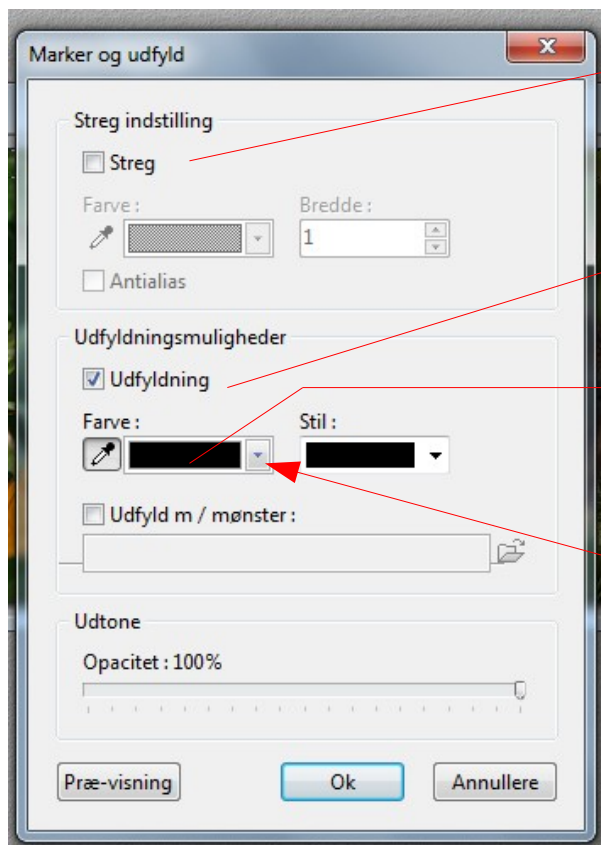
Marker og udfyld

Streg indstilling

Streg

Farve :

Bredde :

1

Antialias

Udfyldningsmuligheder

Udfyldning

Farve :

Stil :

Udfyld m / mønster :

Udtone

Opacitet : 100%

Præ-visning

Ok

Annullere